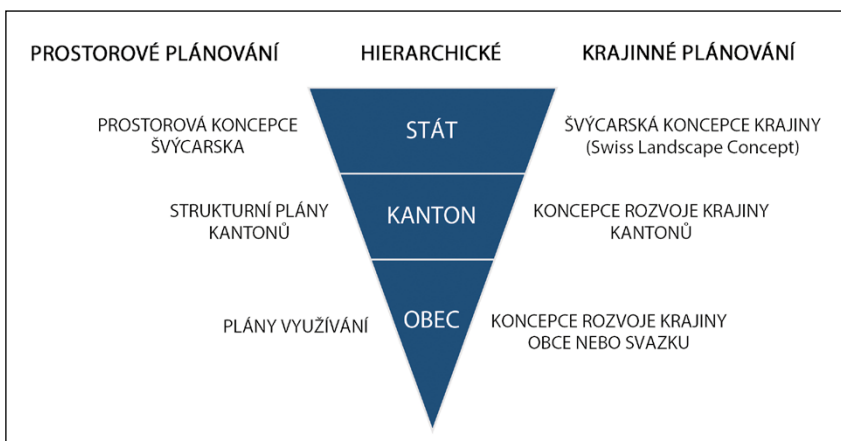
PROSTOROVÉ PLÁNOVÁNÍ

HIERARCHICKÉ

KRAJINNÉ PLÁNOVÁNÍ

PROSTOROVÁ KONCEPCE ŠVÝCARSKA

STÁT

ŠVÝCARSKÁ KONCEPCE KRAJINY (Swiss Landscape Concept)

STRUKTURNÍ PLÁNY KANTONŮ

KANTON

KONCEPCE ROZVOJE KRAJINY KANTONŮ

PLÁNY VYUŽÍVÁNÍ

OBEC

KONCEPCE ROZVOJE KRAJINY OBCE NEBO SVAZKU